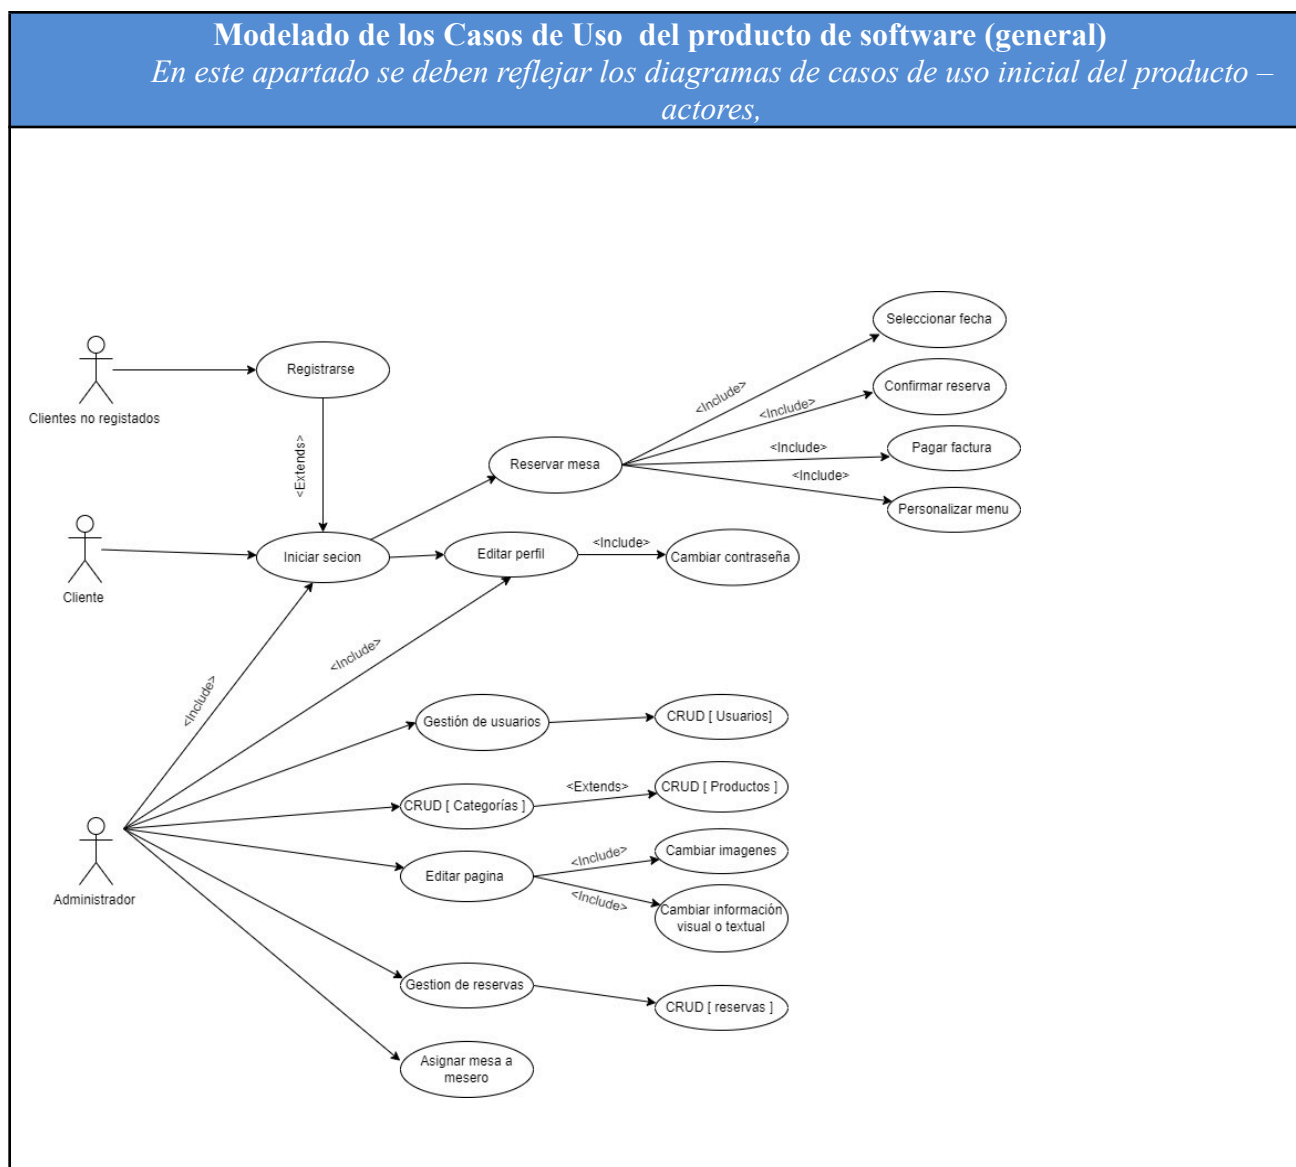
**Modelado de los Casos de Uso del producto de software (general)**
*En este apartado se deben reflejar los diagramas de casos de uso inicial del producto – actores,*

Seleccionar fecha
Clientes no registados
Registrarse
<Include>
Confirmar reserva
<Include>
<Extends>
<Include>
Pagar factura
Reservar mesa
<Include>
Personalizar menu
<Include>
Cliente
Iniciar secion
Editar perfil
Cambiar contraseña
<Include>
<Include>
Gestión de usuarios
CRUD [ Usuarios]
<Extends>
CRUD [ Productos ]
CRUD [ Categorías ]
<Include>
Cambiar imagenes
Editar pagina
<Include>
Administrador
Cambiar información visual o textual
Gestion de reservas
CRUD [ reservas ]
Asignar mesa a mesero